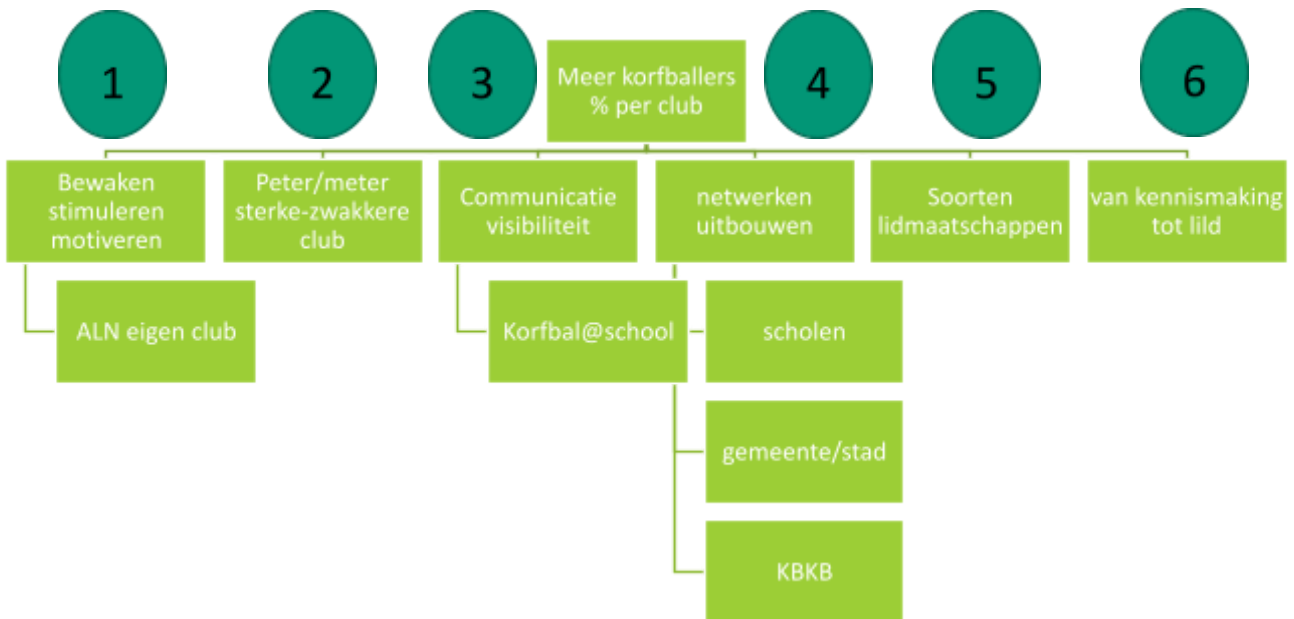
1

2

3

Meer korfballers % per club

4

5

6

Bewaken stimuleren motiveren

Peter/meter sterke-zwakkere club

Communicatie visibiliteit

netwerken uitbouwen

Soorten lidmaatschappen

van kennismaking tot lild

ALN eigen club

Korfbal@school

scholen

gemeente/stad

KBKB